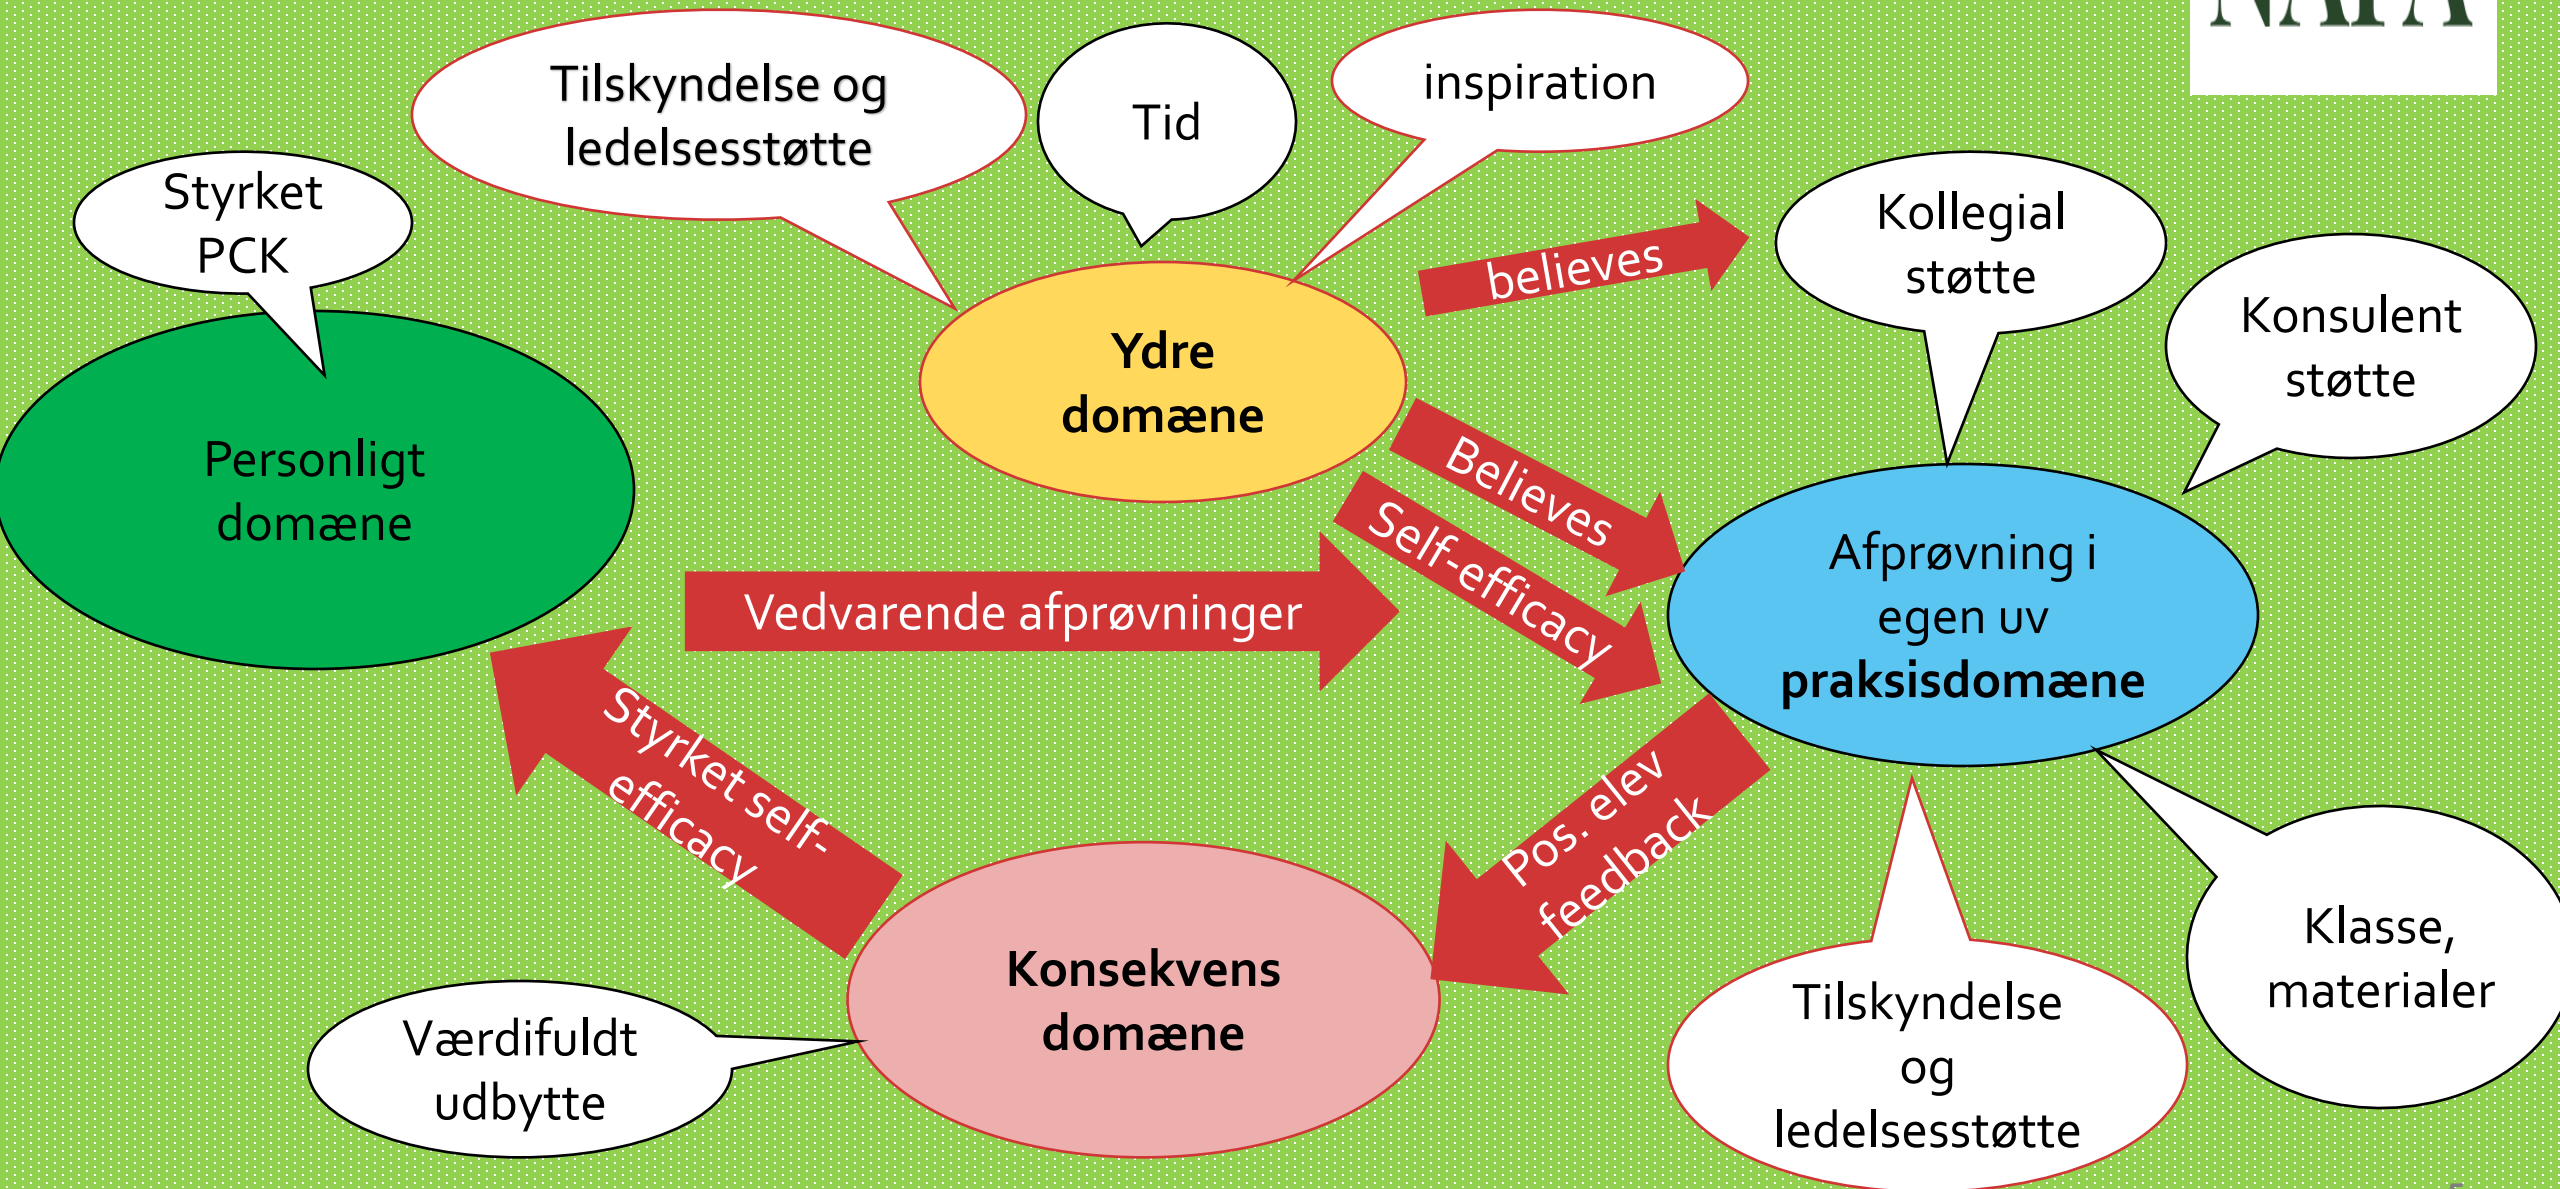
NAFA

Tilskyndelse og ledelsesstøtte

Tid

inspiration

Styrket PCK

believes

Kollegial støtte

Konsulent støtte

Ydre domæne

Personligt domæne

Believes

Self-efficacy

Vedvarende afprøvninger

Afprøvning i egen uv praksisdomæne

Styrket self-efficacy

Pos. elev feedback

Konsekvens domæne

Klasse, materialer

Tilskyndelse og ledelsesstøtte

Værdifuldt udbytte